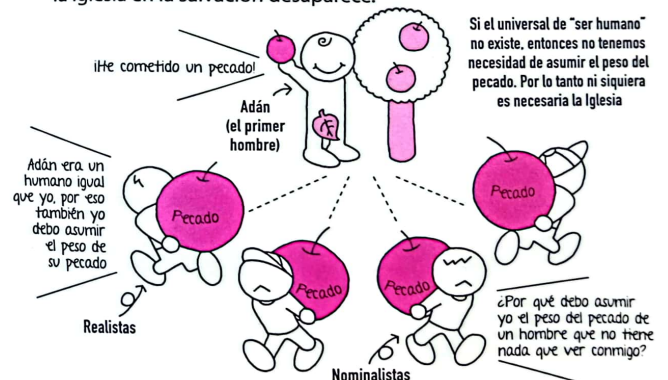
la Iglesia en la salvación desaparece.

¡He cometido un pecado!

Adán (el primer hombre)

Si el universal de "ser humano" no existe, entonces no tenemos necesidad de asumir el peso del pecado. Por lo tanto ni siquiera es necesaria la Iglesia

Adán era un humano igual que yo, por eso también yo debo asumir el peso de su pecado

Pecado

Pecado

Pecado

Pecado

Realistas

Nominalistas

¿Por qué debo asumir yo el peso del pecado de un hombre que no tiene nada que ver conmigo?